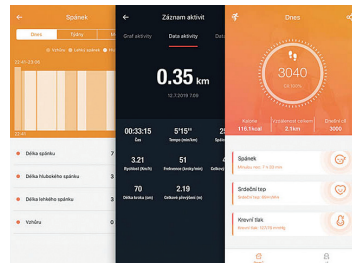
Spánek

Dnes

Vzhůru

Lehký spánek

Hluboký

20:41 23.06

23:44

Délka spánku

Délka hlubokého spánku

Délka lehkého spánku

Vzhůru

Záznam aktivit

Graf aktivity

Data aktivity

Data ko

0.35 km

12.7.2019 7:09

00:33:15

Čas

5'15"

Tempo (min/km)

3.21

Rychlost (Km/h)

51

Frekvence (kroky/min)

70

Délka kroku (cm)

2.19

Celkové převýšení (m)

Dnes

3040

Kalorie

118.1kcal

Vzdálenost

2.1km

Spánek

Srdeční tep

Krevní tlak